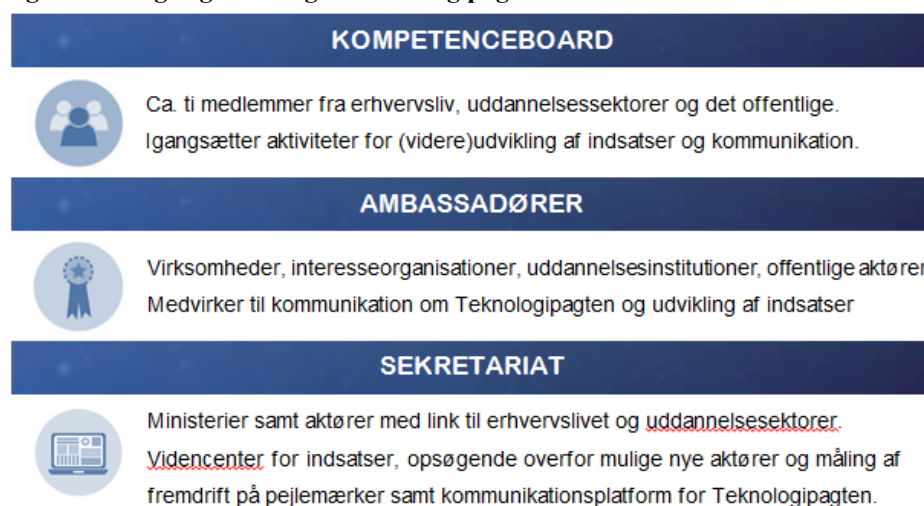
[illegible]

KOMPETENCEBOARD

Ca. ti medlemmer fra erhvervsliv, uddannelsessektorer og det offentlige. Igangsætter aktiviteter for (videre)udvikling af indsatser og kommunikation.

AMBASSADØRER

Virksomheder, interesseorganisationer, uddannelsesinstitutioner, offentlige aktører Medvirker til kommunikation om Teknologipagten og udvikling af indsatser

SEKRETARIAT

Ministerier samt aktører med link til erhvervslivet og uddannelsesektorer. Videncenter for indsatser, opsøgende overfor mulige nye aktører og måling af fremdrift på pejlemærker samt kommunikationsplatform for Teknologipagten.